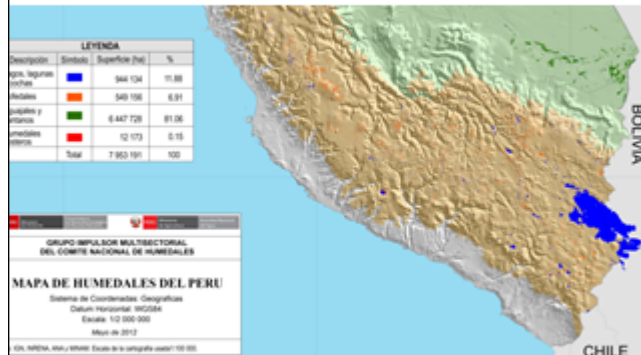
LEYENDA

| Descripción | Simbolo | Superficie (ha) | % |
|---|---|---|---|
| agos, lagunas cochas | | 944 134 | 11.88 |
| ofedales | | 549 156 | 6.91 |
| guajales y antanos | | 6 447 728 | 81.06 |
| humedales osteros | | 12 173 | 0.15 |
| | Total | 7 953 191 | 100 |

GRUPO IMPULSOR MULTISECTORIAL DEL COMITE NACIONAL DE HUMEDALES

MAPA DE HUMEDALES DEL PERU

Sistema de Coordenadas: Geograficas
Datum Horizontal: WGS84
Escala: 1/2 000 000
Mayo de 2012

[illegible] IGN, INRENA, ANA y MINAM. Escala de la cartografía usada 1/100 000

BOLIVIA

CHILE